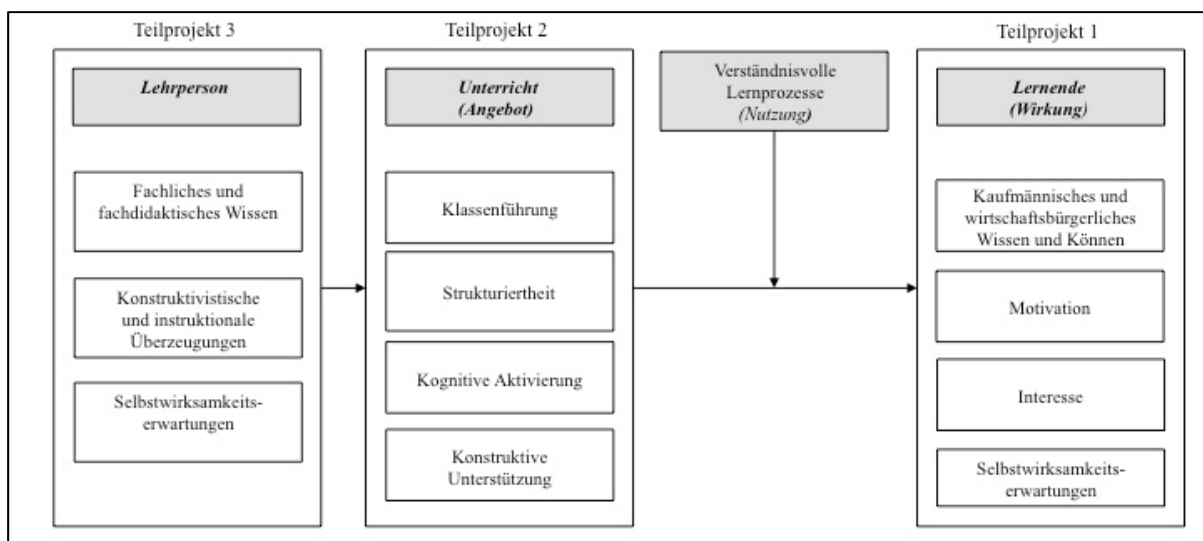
Teilprojekt 3

Lehrperson

Fachliches und fachdidaktisches Wissen

Konstruktivistische und instruktionale Überzeugungen

Selbstwirksamkeitserwartungen

Teilprojekt 2

Unterricht (Angebot)

Klassenführung

Strukturiertheit

Kognitive Aktivierung

Konstruktive Unterstützung

Verständnisvolle Lernprozesse (Nutzung)

Teilprojekt 1

Lernende (Wirkung)

Kaufmännisches und wirtschaftsbürgerliches Wissen und Können

Motivation

Interesse

Selbstwirksamkeitserwartungen